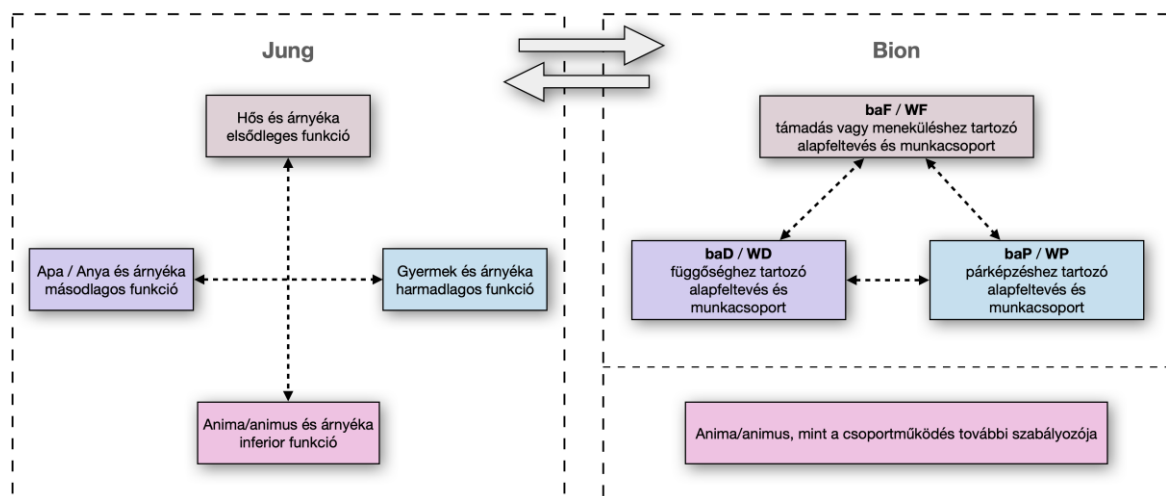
Jung

Hős és árnyéka elsődleges funkció

Apa / Anya és árnyéka másodlagos funkció

Gyermek és árnyéka harmadlagos funkció

Anima/animus és árnyéka inferior funkció

Bion

baF / WF
támadás vagy meneküléshez tartozó alapfeltevés és munkacsoport

baD / WD
függőséghez tartozó alapfeltevés és munkacsoport

baP / WP
párképzéshez tartozó alapfeltevés és munkacsoport

Anima/animus, mint a csoportműködés további szabályozója